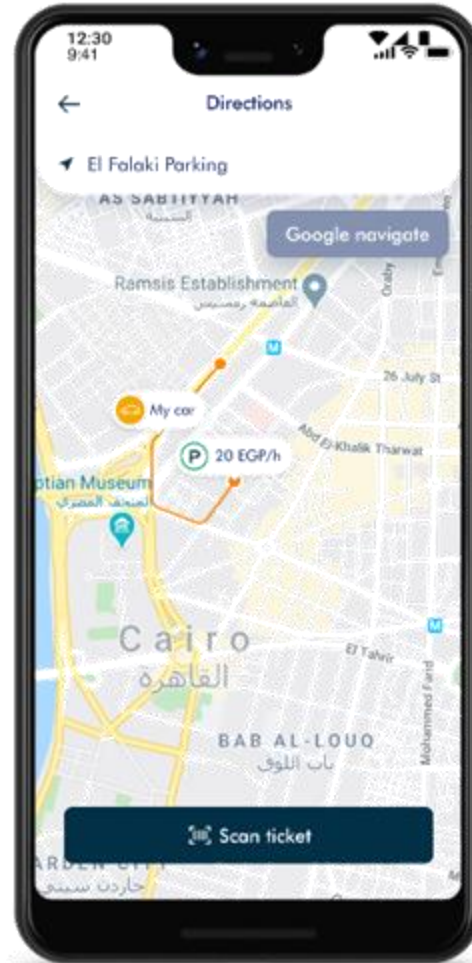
12:30
9:41

Directions

El Falaki Parking

AS SABTIYYAH
السبتية

Google navigate

Ramsis Establishment
العاصمة رمسيس

Oraby

M

26 July St

My car

Abd El-Khalik Tharwat

P 20 EGP/h

ptian Museum
المتحف المصري

Cairo
القاهرة

M

El Tahrir

BAB AL-LOUQ
باب اللوق

Mohammed Farid

Scan ticket

ARDEN CITY
جاردن سيتي